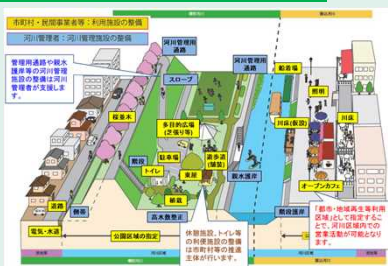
市町村・民間事業者等：利用施設の整備
河川管理者：河川管理施設の整備
管理用通路や親水護岸等の河川管理施設の整備は河川管理者が支援します。
河川管理用通路
スロープ
桜並木
多目的広場（芝張り等）
駐車場
散歩道（園路）
照明
トイレ
東屋
親水護岸
植栽
高水敷整正
通路
携帯
電気・水道
公園区域の指定
休憩施設、トイレ等の利便施設の整備は市町村等の整備主体が行います。
船着場
照明
川床（仮設）
川床
「都市・地域再生等利用区域」として指定することで、河川区域内での営業活動が可能となります。
オープンカフェ
観光船
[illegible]
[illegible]
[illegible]